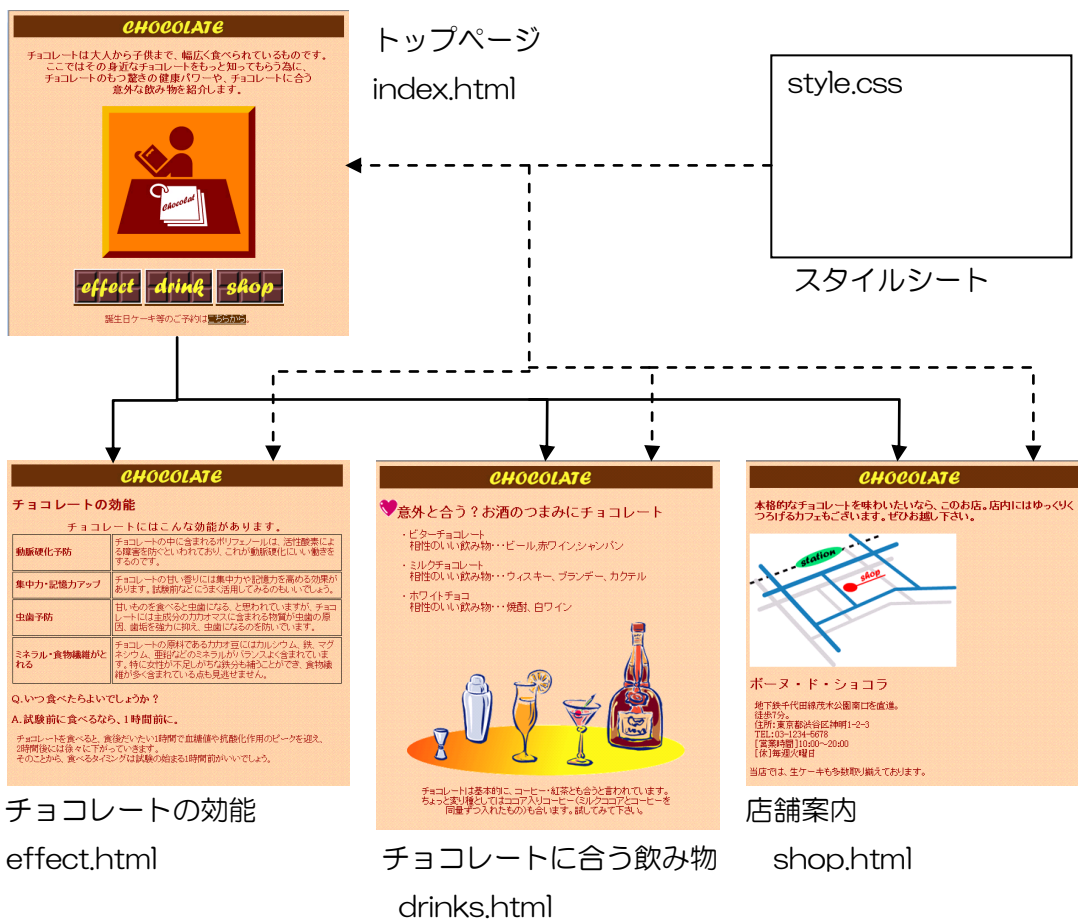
CHOCOLATE

チョコレートは大人から子供まで、幅広く食べられているものです。ここではその身近なチョコレートをもっと知ってもらう為に、チョコレートのもつ驚きの健康パワーや、チョコレートに合う意外な飲み物を紹介します。

Chocolat

effect drink shop

誕生日ケーキ等のご予約はこちらから。

トップページ

index.html

style.css

スタイルシート

CHOCOLATE

チョコレートの効能

チョコレートにはこんな効能があります。

| | |
|---|---|
| 動脈硬化予防 | チョコレートの中に含まれるポリフェノールは、活性酸素による障害を防ぐといわれており、これが動脈硬化にいい働きをするのです。 |
| 集中力・記憶力アップ | チョコレートの甘い香りには集中力や記憶力を高める効果があります。試験前などにうまく活用してみるのもいいでしょう。 |
| 虫歯予防 | 甘いものを食べると虫歯になる、と思われていますが、チョコレートには主成分のカカオマスに含まれる物質が虫歯の原因、歯垢を強力に抑え、虫歯になるのを防いでいます。 |
| ミネラル・食物繊維がとれる | チョコレートの原料であるカカオ豆にはカルシウム、鉄、マグネシウム、亜鉛などのミネラルがバランスよく含まれています。特に女性が不足しがちな鉄分も補うことができ、食物繊維が多く含まれている点も見逃せません。 |

Q.いつ食べたらよいでしょうか？

A.試験前に食べるなら、1時間前に。

チョコレートを食べると、食後だいたい1時間で血糖値や抗酸化作用のピークを迎え、2時間後には徐々に下がっていきます。そのことから、食べるタイミングは試験の始まる1時間前がいいでしょう。

チョコレートの効能

effect.html

CHOCOLATE

意外と合う？お酒のつまみにチョコレート

・ビターチョコレート
相性のいい飲み物・・・ビール,赤ワイン,シャンパン

・ミルクチョコレート
相性のいい飲み物・・・ウィスキー、ブランデー、カクテル

・ホワイトチョコ
相性のいい飲み物・・・焼酎、白ワイン

チョコレートは基本的に、コーヒー・紅茶とも合うと言われています。ちょっと変り種としてはココア入りコーヒー(ミルクココアとコーヒーを同量ずつ入れたもの)も合います。試してみて下さい。

チョコレートに合う飲み物

drinks.html

CHOCOLATE

本格的なチョコレートを味わいたいなら、このお店。店内にはゆっくりくつろげるカフェもございます。ぜひお越し下さい。

station

shop

ボーヌ・ド・ショコラ

地下鉄千代田線茂木公園南口を直進。
徒歩7分。
住所:東京都渋谷区神明1-2-3
TEL:03-1234-5678
[営業時間]10:00~20:00
[休]毎週火曜日

当店では、生ケーキも多数取り揃えております。

店舗案内

shop.html